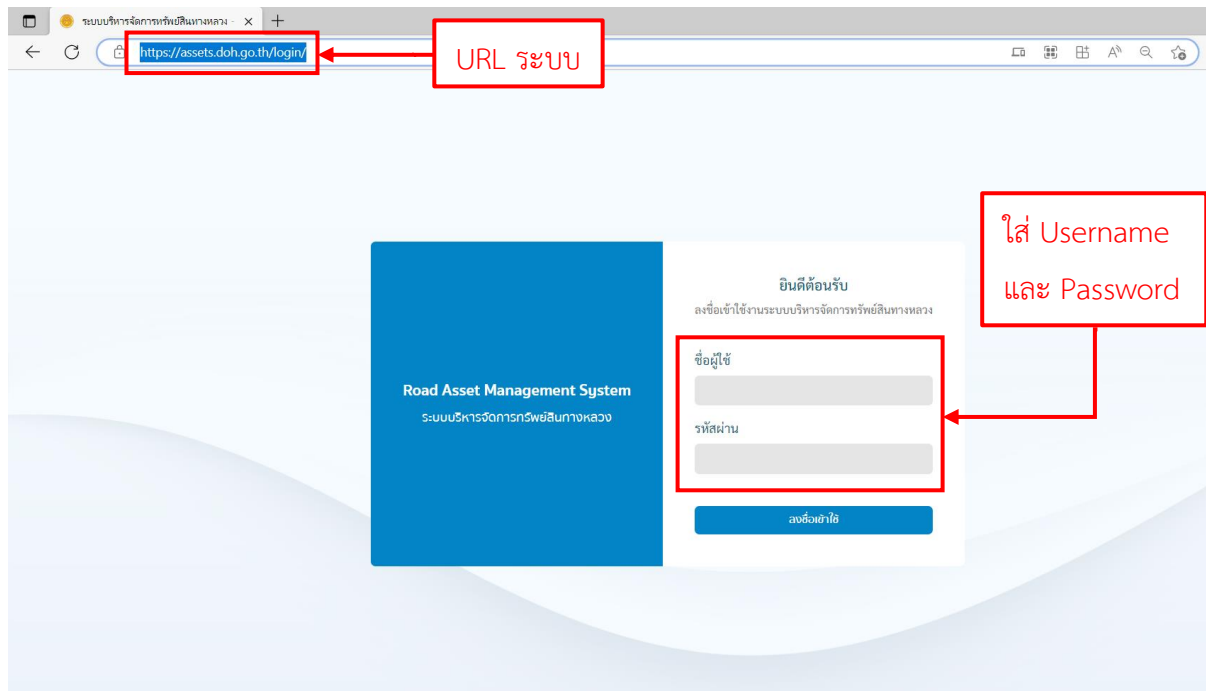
ระบบบริหารจัดการทรัพย์สินทางหลวง - ×

https://assets.doh.go.th/login/

URL ระบบ

ใส่ Username และ Password

Road Asset Management System

ระบบบริหารจัดการทรัพย์สินทางหลวง

ยินดีต้อนรับ

ลงชื่อเข้าใช้งานระบบบริหารจัดการทรัพย์สินทางหลวง

ชื่อผู้ใช้

รหัสผ่าน

ลงชื่อเข้าใช้